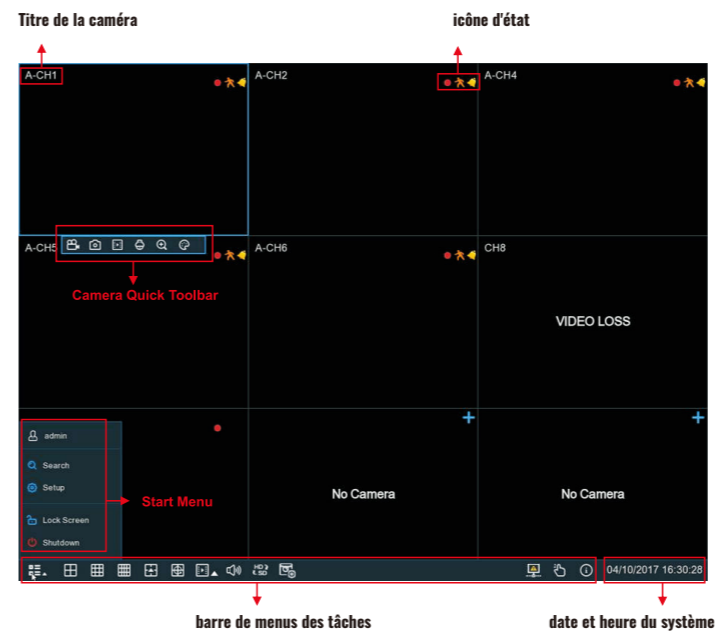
Titre de la caméra

icône d'état

A-CH1

A-CH2

A-CH4

A-CH5

A-CH6

CH8

Camera Quick Toolbar

VIDEO LOSS

admin

Search

Setup

Lock Screen

Shutdown

Start Menu

No Camera

No Camera

HD SD

04/10/2017 16:30:28

barre de menus des tâches

date et heure du système